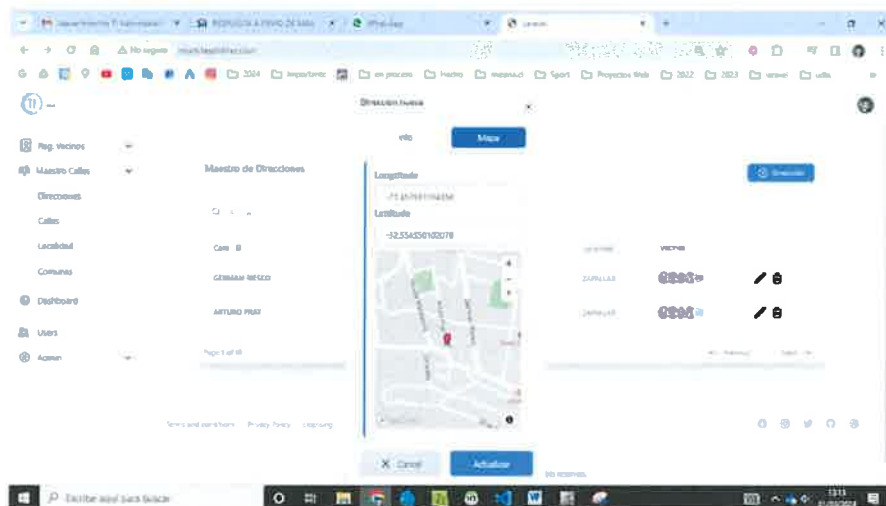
No seguro

2024 Importante en proceso Hecho 2022 2023

Reg. Vecinos
Maestro Calles
Direcciones
Calles
Localidad
Comunas
Dashboard
Users
Admin

Maestro de Direcciones

GERMAN RIESCO
ARTURO PRAT

Dirección nueva

Mapa

Longitud
-71.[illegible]
Latitud
-32.554556102078

X Cancel
Actualizar

Escribe aquí para buscar